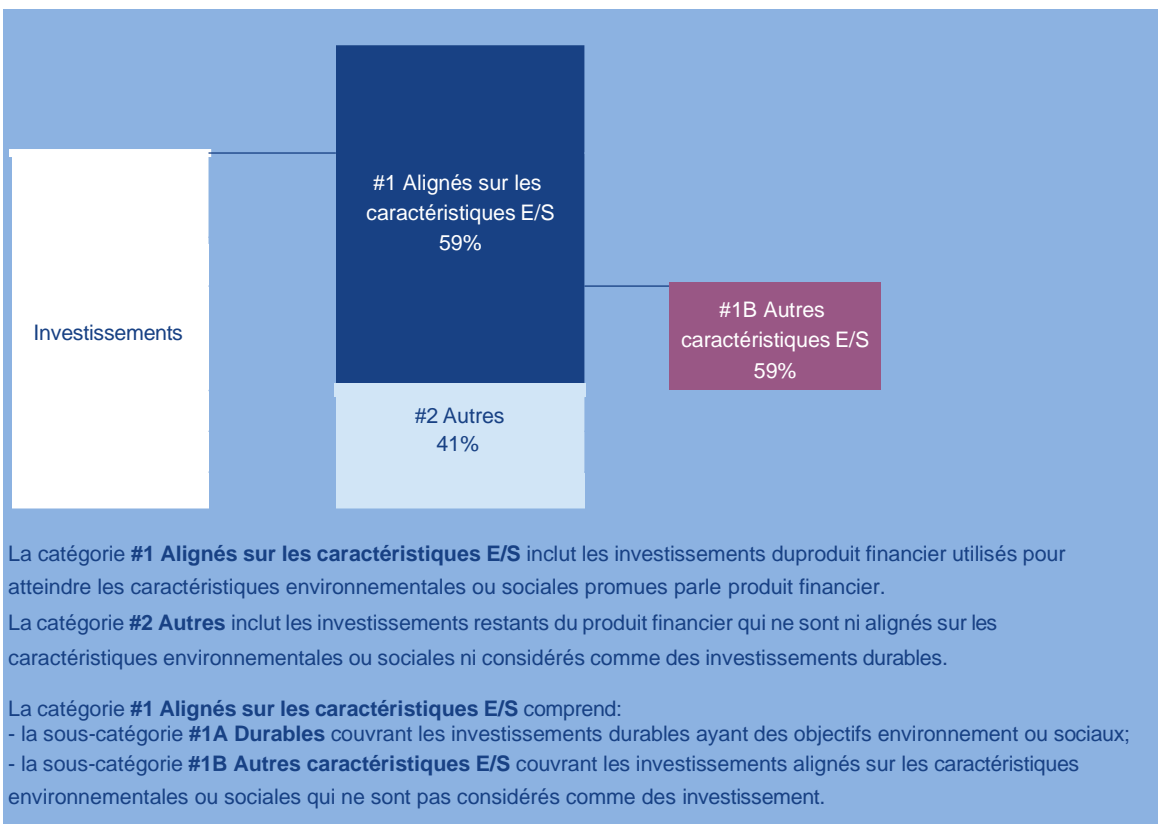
Investissements

#1 Alignés sur les caractéristiques E/S
59%

#2 Autres
41%

#1B Autres caractéristiques E/S
59%

La catégorie **#1 Alignés sur les caractéristiques E/S** inclut les investissements duproduit financier utilisés pour atteindre les caractéristiques environnementales ou sociales promues parle produit financier.

La catégorie **#2 Autres** inclut les investissements restants du produit financier qui ne sont ni alignés sur les caractéristiques environnementales ou sociales ni considérés comme des investissements durables.

La catégorie **#1 Alignés sur les caractéristiques E/S** comprend:
- la sous-catégorie **#1A Durables** couvrant les investissements durables ayant des objectifs environnement ou sociaux;
- la sous-catégorie **#1B Autres caractéristiques E/S** couvrant les investissements alignés sur les caractéristiques environnementales ou sociales qui ne sont pas considérés comme des investissement.